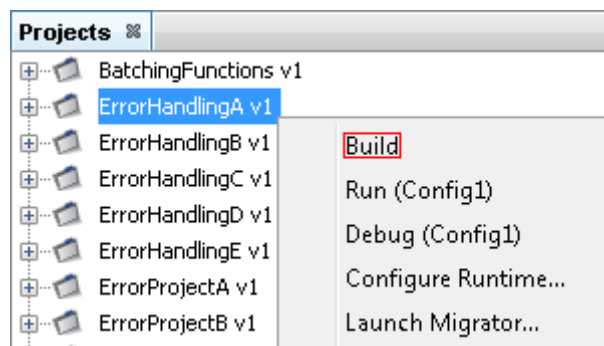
Projects

BatchingFunctions v1
ErrorHandlingA v1
ErrorHandlingB v1
ErrorHandlingC v1
ErrorHandlingD v1
ErrorHandlingE v1
ErrorProjectA v1
ErrorProjectB v1

Build
Run (Config1)
Debug (Config1)
Configure Runtime...
Launch Migrator...